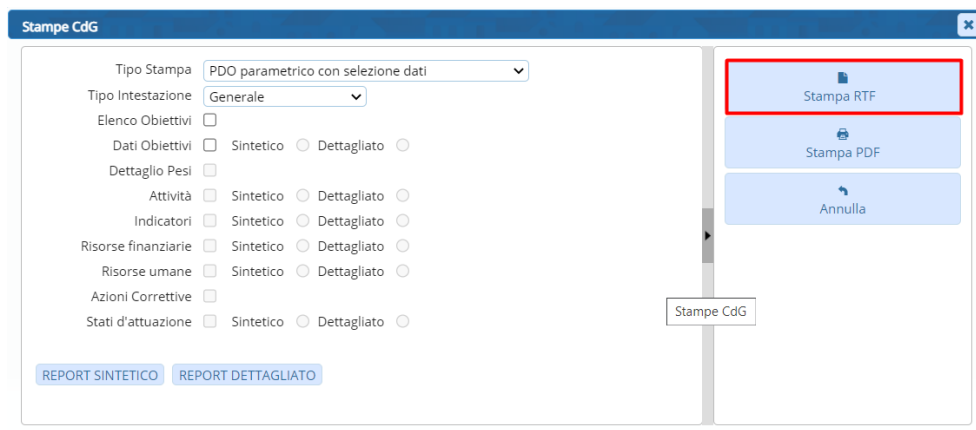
Stampe CdG

Tipo Stampa PDO parametrico con selezione dati
Tipo Intestazione Generale
Elenco Obiettivi
Dati Obiettivi Sintetico Dettagliato
Dettaglio Pesi
Attività Sintetico Dettagliato
Indicatori Sintetico Dettagliato
Risorse finanziarie Sintetico Dettagliato
Risorse umane Sintetico Dettagliato
Azioni Correttive
Stati d'attuazione Sintetico Dettagliato

REPORT SINTETICO REPORT DETTAGLIATO

Stampa RTF
Stampa PDF
Annulla

Stampe CdG